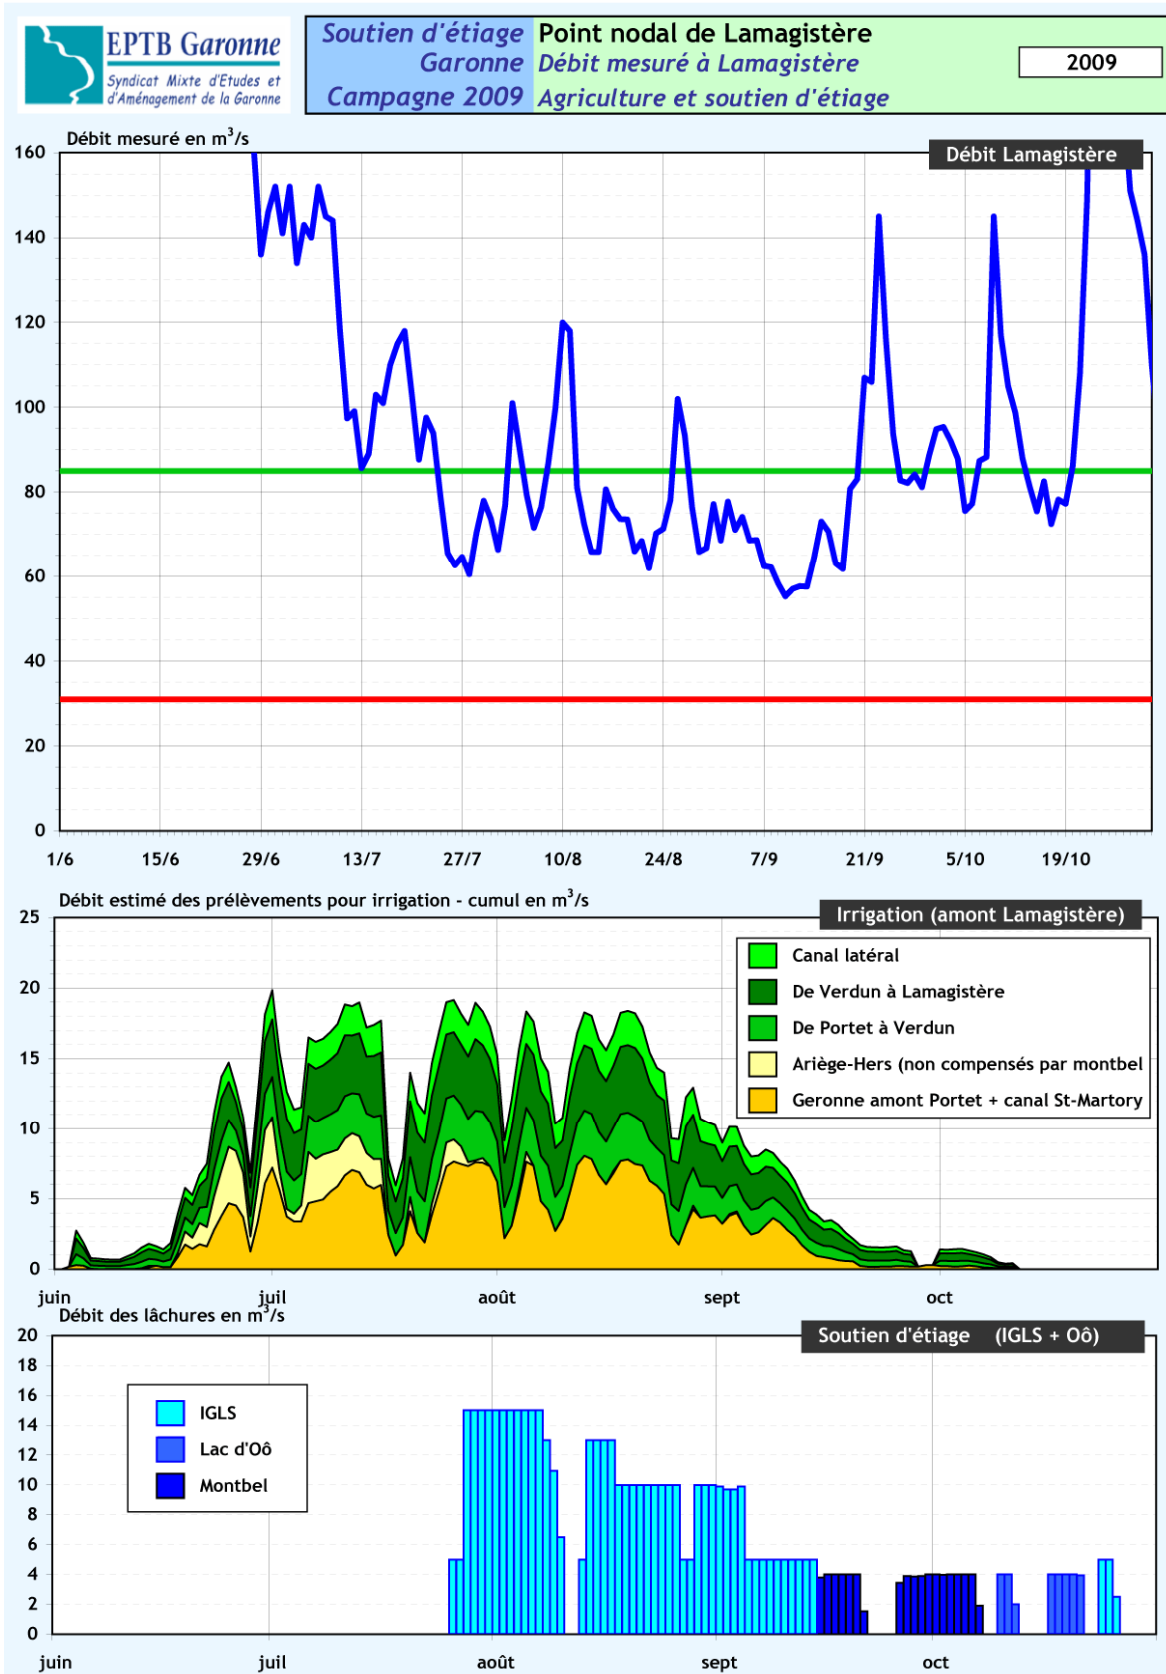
EPTB Garonne
Syndicat Mixte d'Etudes et d'Aménagement de la Garonne

Soutien d'étiage Garonne Campagne 2009

Point nodal de Lamagistère
Débit mesuré à Lamagistère
Agriculture et soutien d'étiage

2009

Débit mesuré en $m^3/s$

Débit Lamagistère

160
140
120
100
80
60
40
20
0

1/6 15/6 29/6 13/7 27/7 10/8 24/8 7/9 21/9 5/10 19/10

Débit estimé des prélèvements pour irrigation - cumul en $m^3/s$

Irrigation (amont Lamagistère)

Canal latéral
De Verdun à Lamagistère
De Portet à Verdun
Ariège-Hers (non compensés par montbel
Geronne amont Portet + canal St-Martory

25
20
15
10
5
0

juin juil août sept oct

Débit des lâchures en $m^3/s$

Soutien d'étiage (IGLS + Oô)

IGLS
Lac d'Oô
Montbel

20
18
16
14
12
10
8
6
4
2
0

juin juil août sept oct